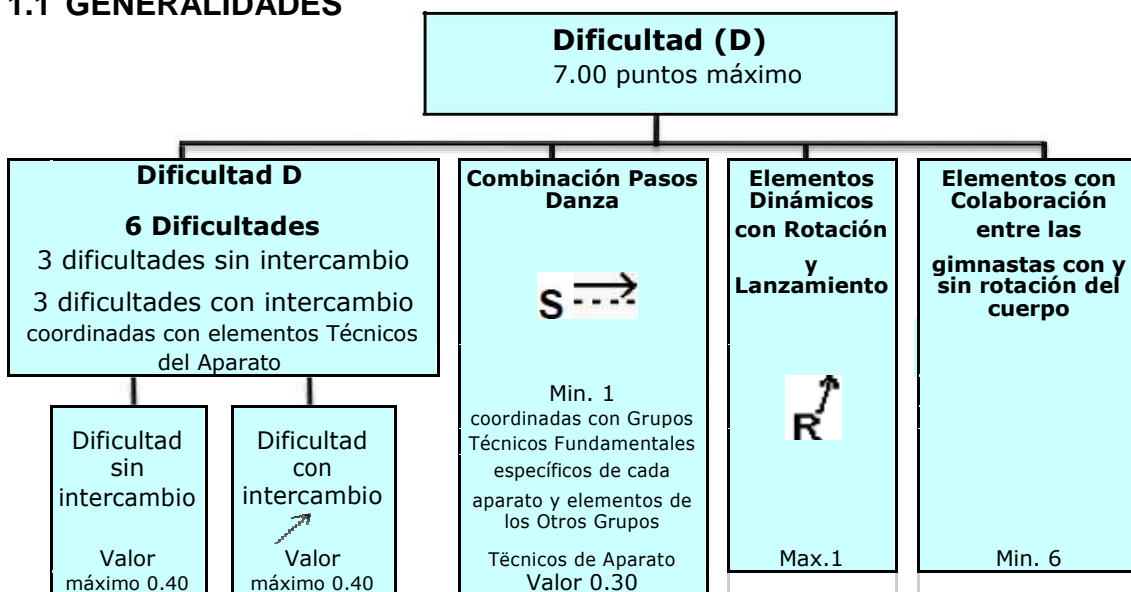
1.1 GENERALIDADES

Dificultad (D)
7.00 puntos máximo

Dificultad D

6 Dificultades
3 dificultades sin intercambio
3 dificultades con intercambio coordinadas con elementos Técnicos del Aparato

Dificultad sin intercambio

Valor máximo 0.40

Dificultad con intercambio

Valor máximo 0.40

Combinación Pasos Danza

S

Min. 1
coordinadas con Grupos Técnicos Fundamentales específicos de cada aparato y elementos de los Otros Grupos

Tëcnicos de Aparato
Valor 0.30

Elementos Dinámicos con Rotación y Lanzamiento

R

Max.1

Elementos con Colaboración entre las gimnastas con y sin rotación del cuerpo

Min. 6